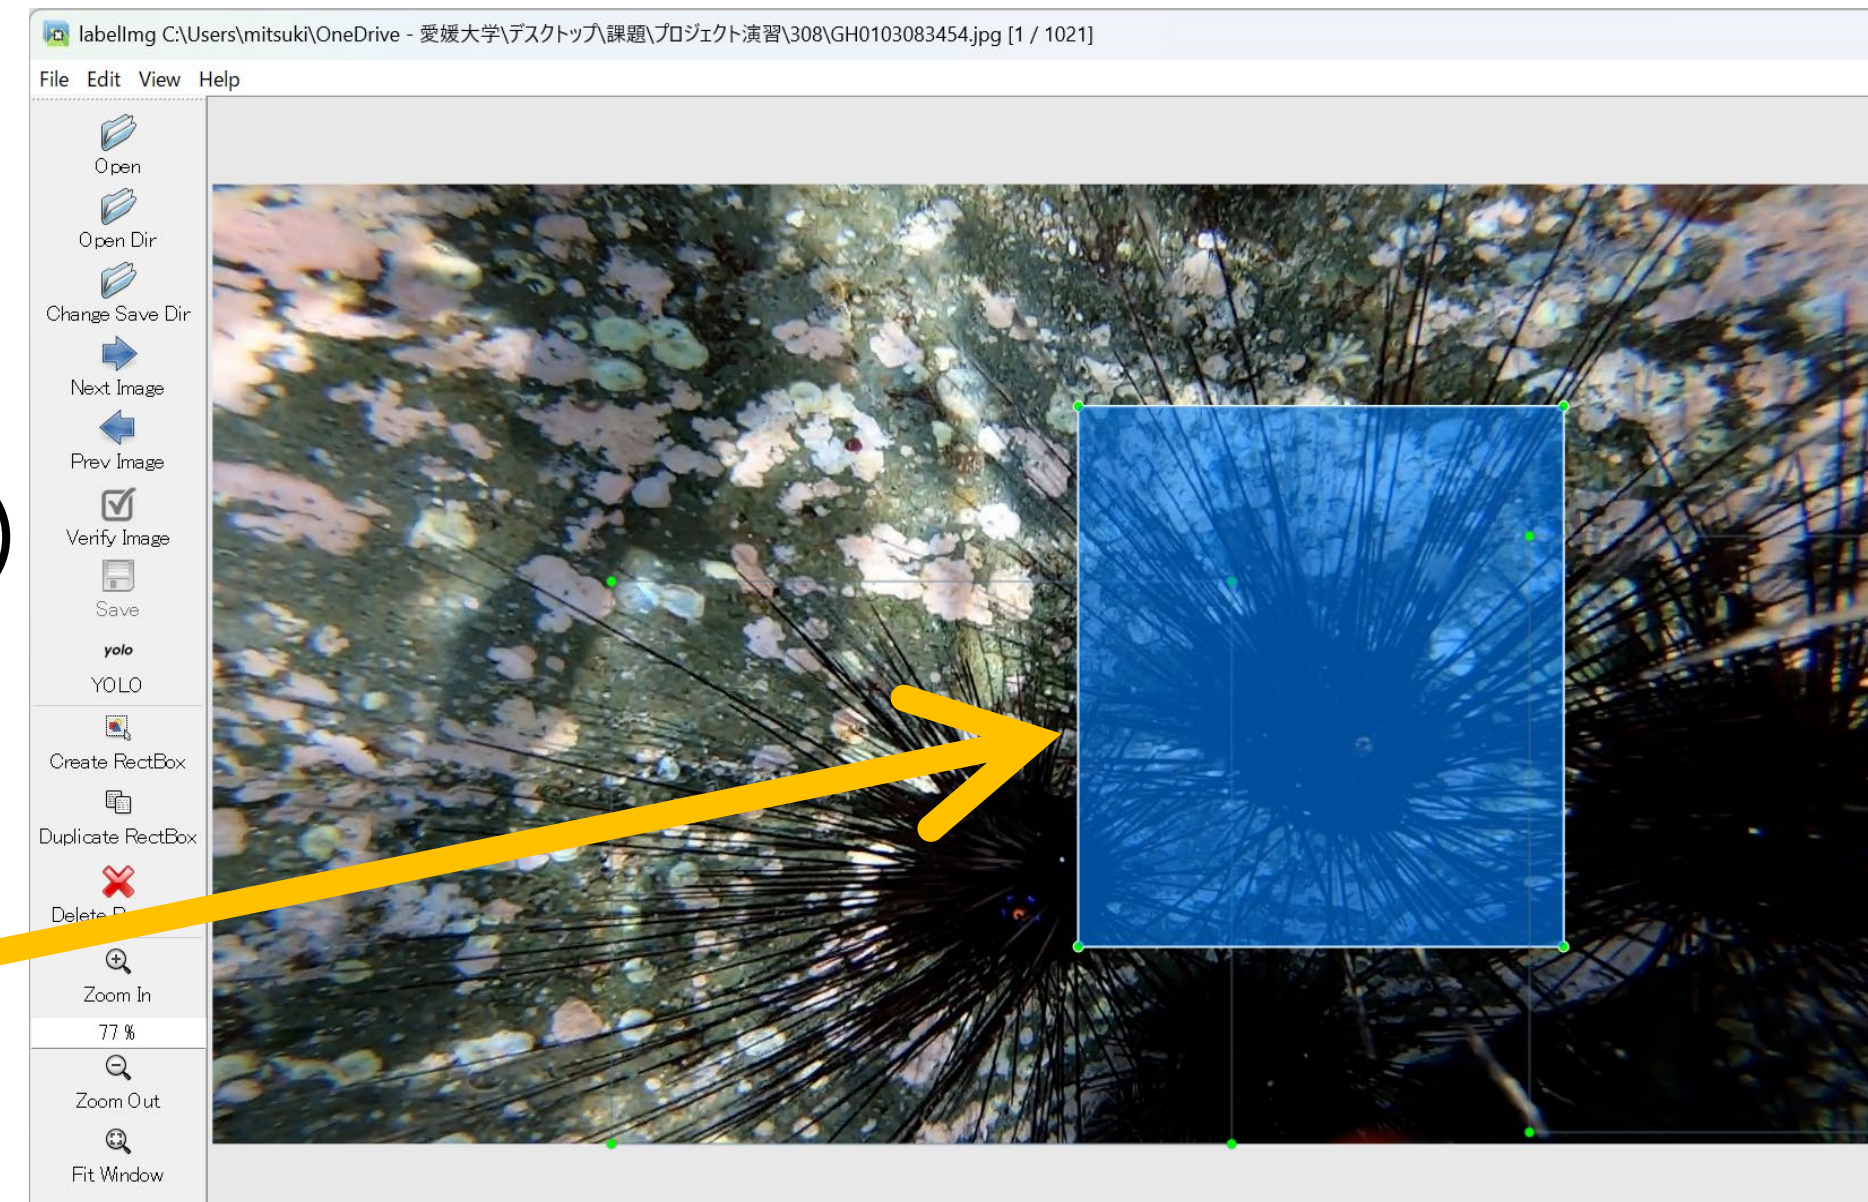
labelImg C:\Users\mitsuki\OneDrive - 愛媛大学\デスクトップ\課題\プロジェクト演習\308\GH0103083454.jpg [1 / 1021]

File Edit View Help

Open

Open Dir

Change Save Dir

Next Image

Prev Image

Verify Image

Save

yolo

YOLO

Create RectBox

Duplicate RectBox

Delete R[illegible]

Zoom In

77 %

Zoom Out

Fit Window